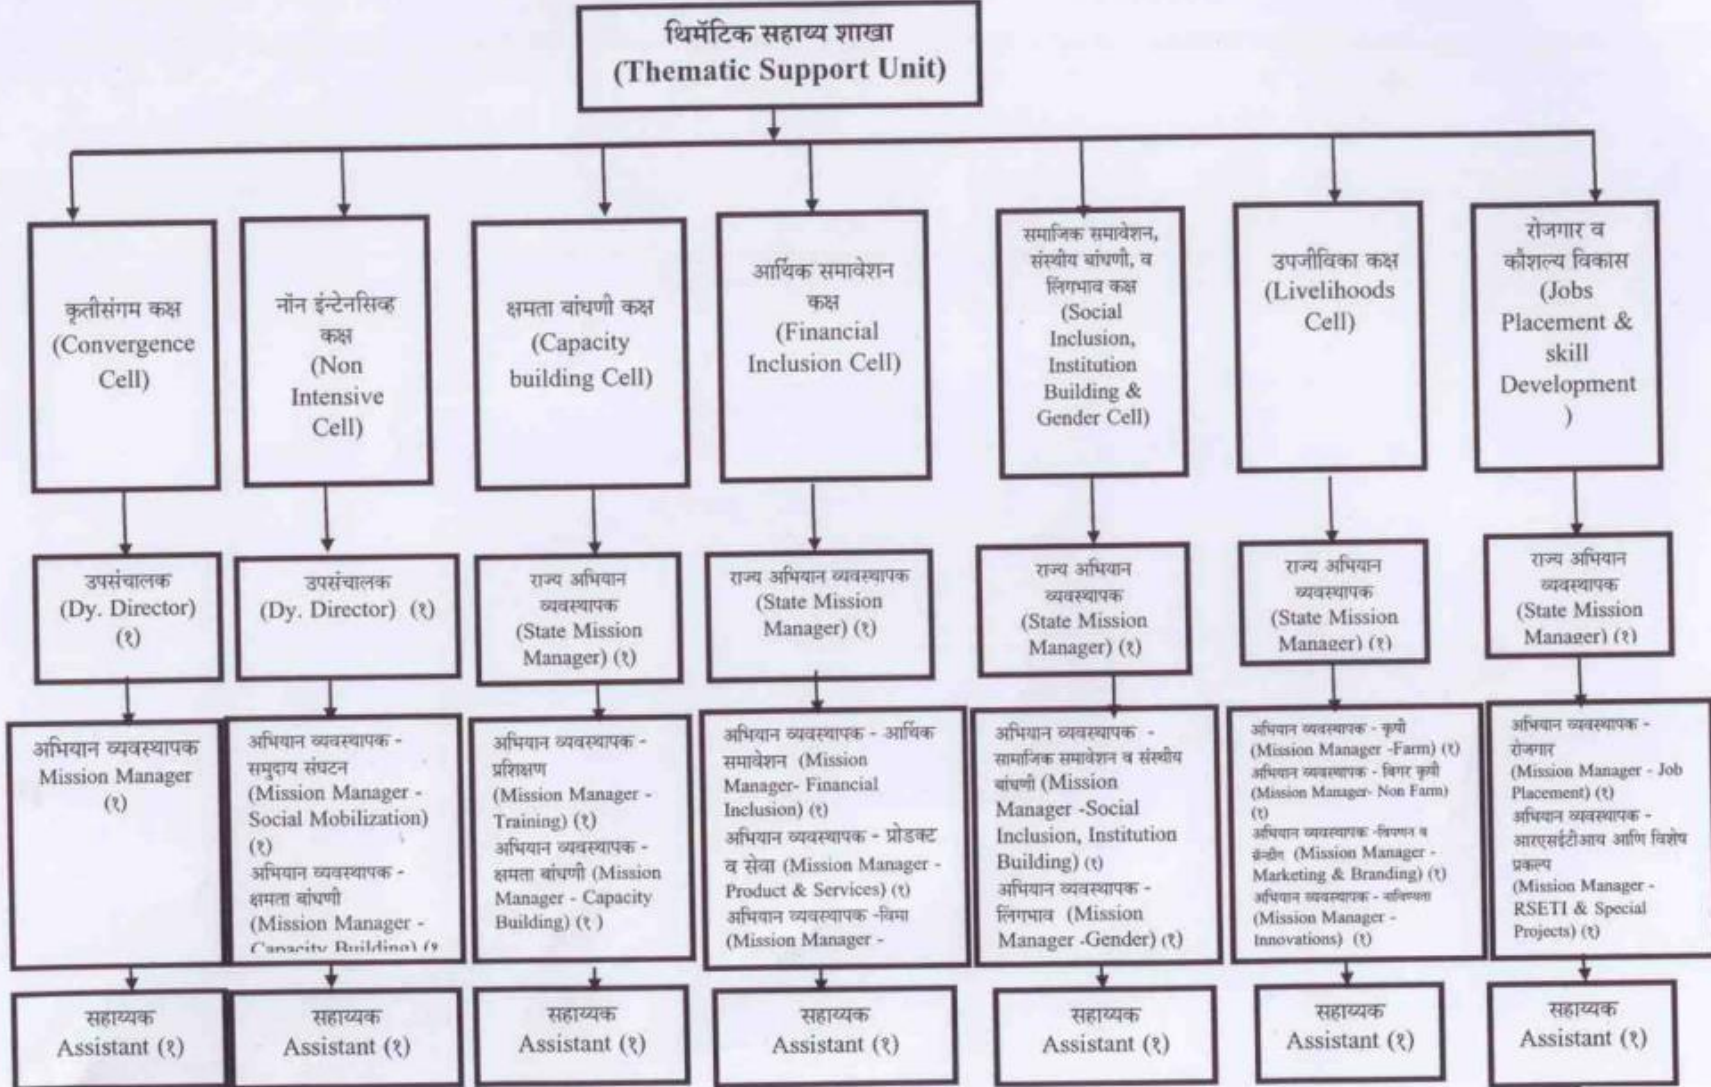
थिमॅटिक सहाय्य शाखा
(Thematic Support Unit)

कृतीसंगम कक्ष
(Convergence Cell)

उपसंचालक
(Dy. Director)
(१)

अभियान व्यवस्थापक
Mission Manager
(१)

सहाय्यक
Assistant (१)

नॉन इंन्टेनसिव्ह कक्ष
(Non Intensive Cell)

उपसंचालक
(Dy. Director) (१)

अभियान व्यवस्थापक - समुदाय संघटन
(Mission Manager - Social Mobilization)
(१)
अभियान व्यवस्थापक - क्षमता बांधणी
(Mission Manager - Capacity Building) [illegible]

सहाय्यक
Assistant (१)

क्षमता बांधणी कक्ष
(Capacity building Cell)

राज्य अभियान व्यवस्थापक
(State Mission Manager) (१)

अभियान व्यवस्थापक - प्रशिक्षण
(Mission Manager - Training) (१)
अभियान व्यवस्थापक - क्षमता बांधणी (Mission Manager - Capacity Building) (१)

सहाय्यक
Assistant (१)

आर्थिक समावेशन कक्ष
(Financial Inclusion Cell)

राज्य अभियान व्यवस्थापक
(State Mission Manager) (१)

अभियान व्यवस्थापक - आर्थिक समावेशन (Mission Manager- Financial Inclusion) (१)
अभियान व्यवस्थापक - प्रोडक्ट व सेवा (Mission Manager - Product & Services) (१)
अभियान व्यवस्थापक -विमा
(Mission Manager -

सहाय्यक
Assistant (१)

सामाजिक समावेशन, संस्थीय बांधणी, व लिंगभाव कक्ष
(Social Inclusion, Institution Building & Gender Cell)

राज्य अभियान व्यवस्थापक
(State Mission Manager) (१)

अभियान व्यवस्थापक - सामाजिक समावेशन व संस्थीय बांधणी (Mission Manager -Social Inclusion, Institution Building) (१)
अभियान व्यवस्थापक - लिंगभाव (Mission Manager -Gender) (१)

सहाय्यक
Assistant (१)

उपजीविका कक्ष
(Livelihoods Cell)

राज्य अभियान व्यवस्थापक
(State Mission Manager) (१)

अभियान व्यवस्थापक - कृषी
(Mission Manager -Farm) (१)
अभियान व्यवस्थापक - बिगर कृषी
(Mission Manager- Non Farm)
(१)
अभियान व्यवस्थापक -विपणन व ब्रँडीग (Mission Manager - Marketing & Branding) (१)
अभियान व्यवस्थापक - नाविन्यता
(Mission Manager - Innovations) (१)

सहाय्यक
Assistant (१)

रोजगार व कौशल्य विकास
(Jobs Placement & skill Development
)

राज्य अभियान व्यवस्थापक
(State Mission Manager) (१)

अभियान व्यवस्थापक - रोजगार
(Mission Manager - Job Placement) (१)
अभियान व्यवस्थापक - आरएसईटीआय आणि विशेष प्रकल्प
(Mission Manager - RSETI & Special Projects) (१)

सहाय्यक
Assistant (१)